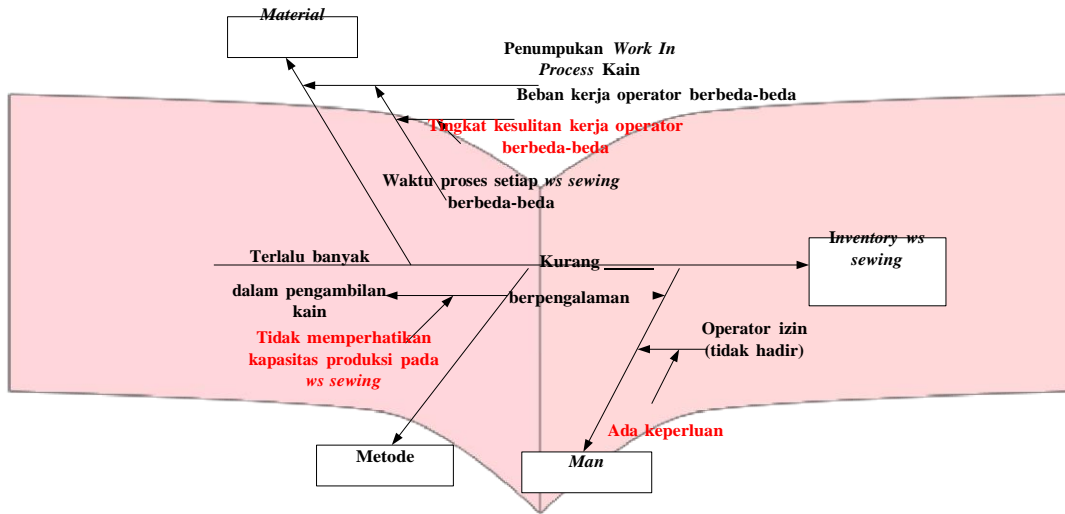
Material

Penumpukan *Work In Process* Kain

Beban kerja operator berbeda-beda

Tingkat kesulitan kerja operator berbeda-beda

Waktu proses setiap *ws sewing* berbeda-beda

Terlalu banyak

Kurang

Inventory ws sewing

dalam pengambilan kain

berpengalaman

Tidak memperhatikan kapasitas produksi pada *ws sewing*

Operator izin (tidak hadir)

Ada keperluan

Metode

Man